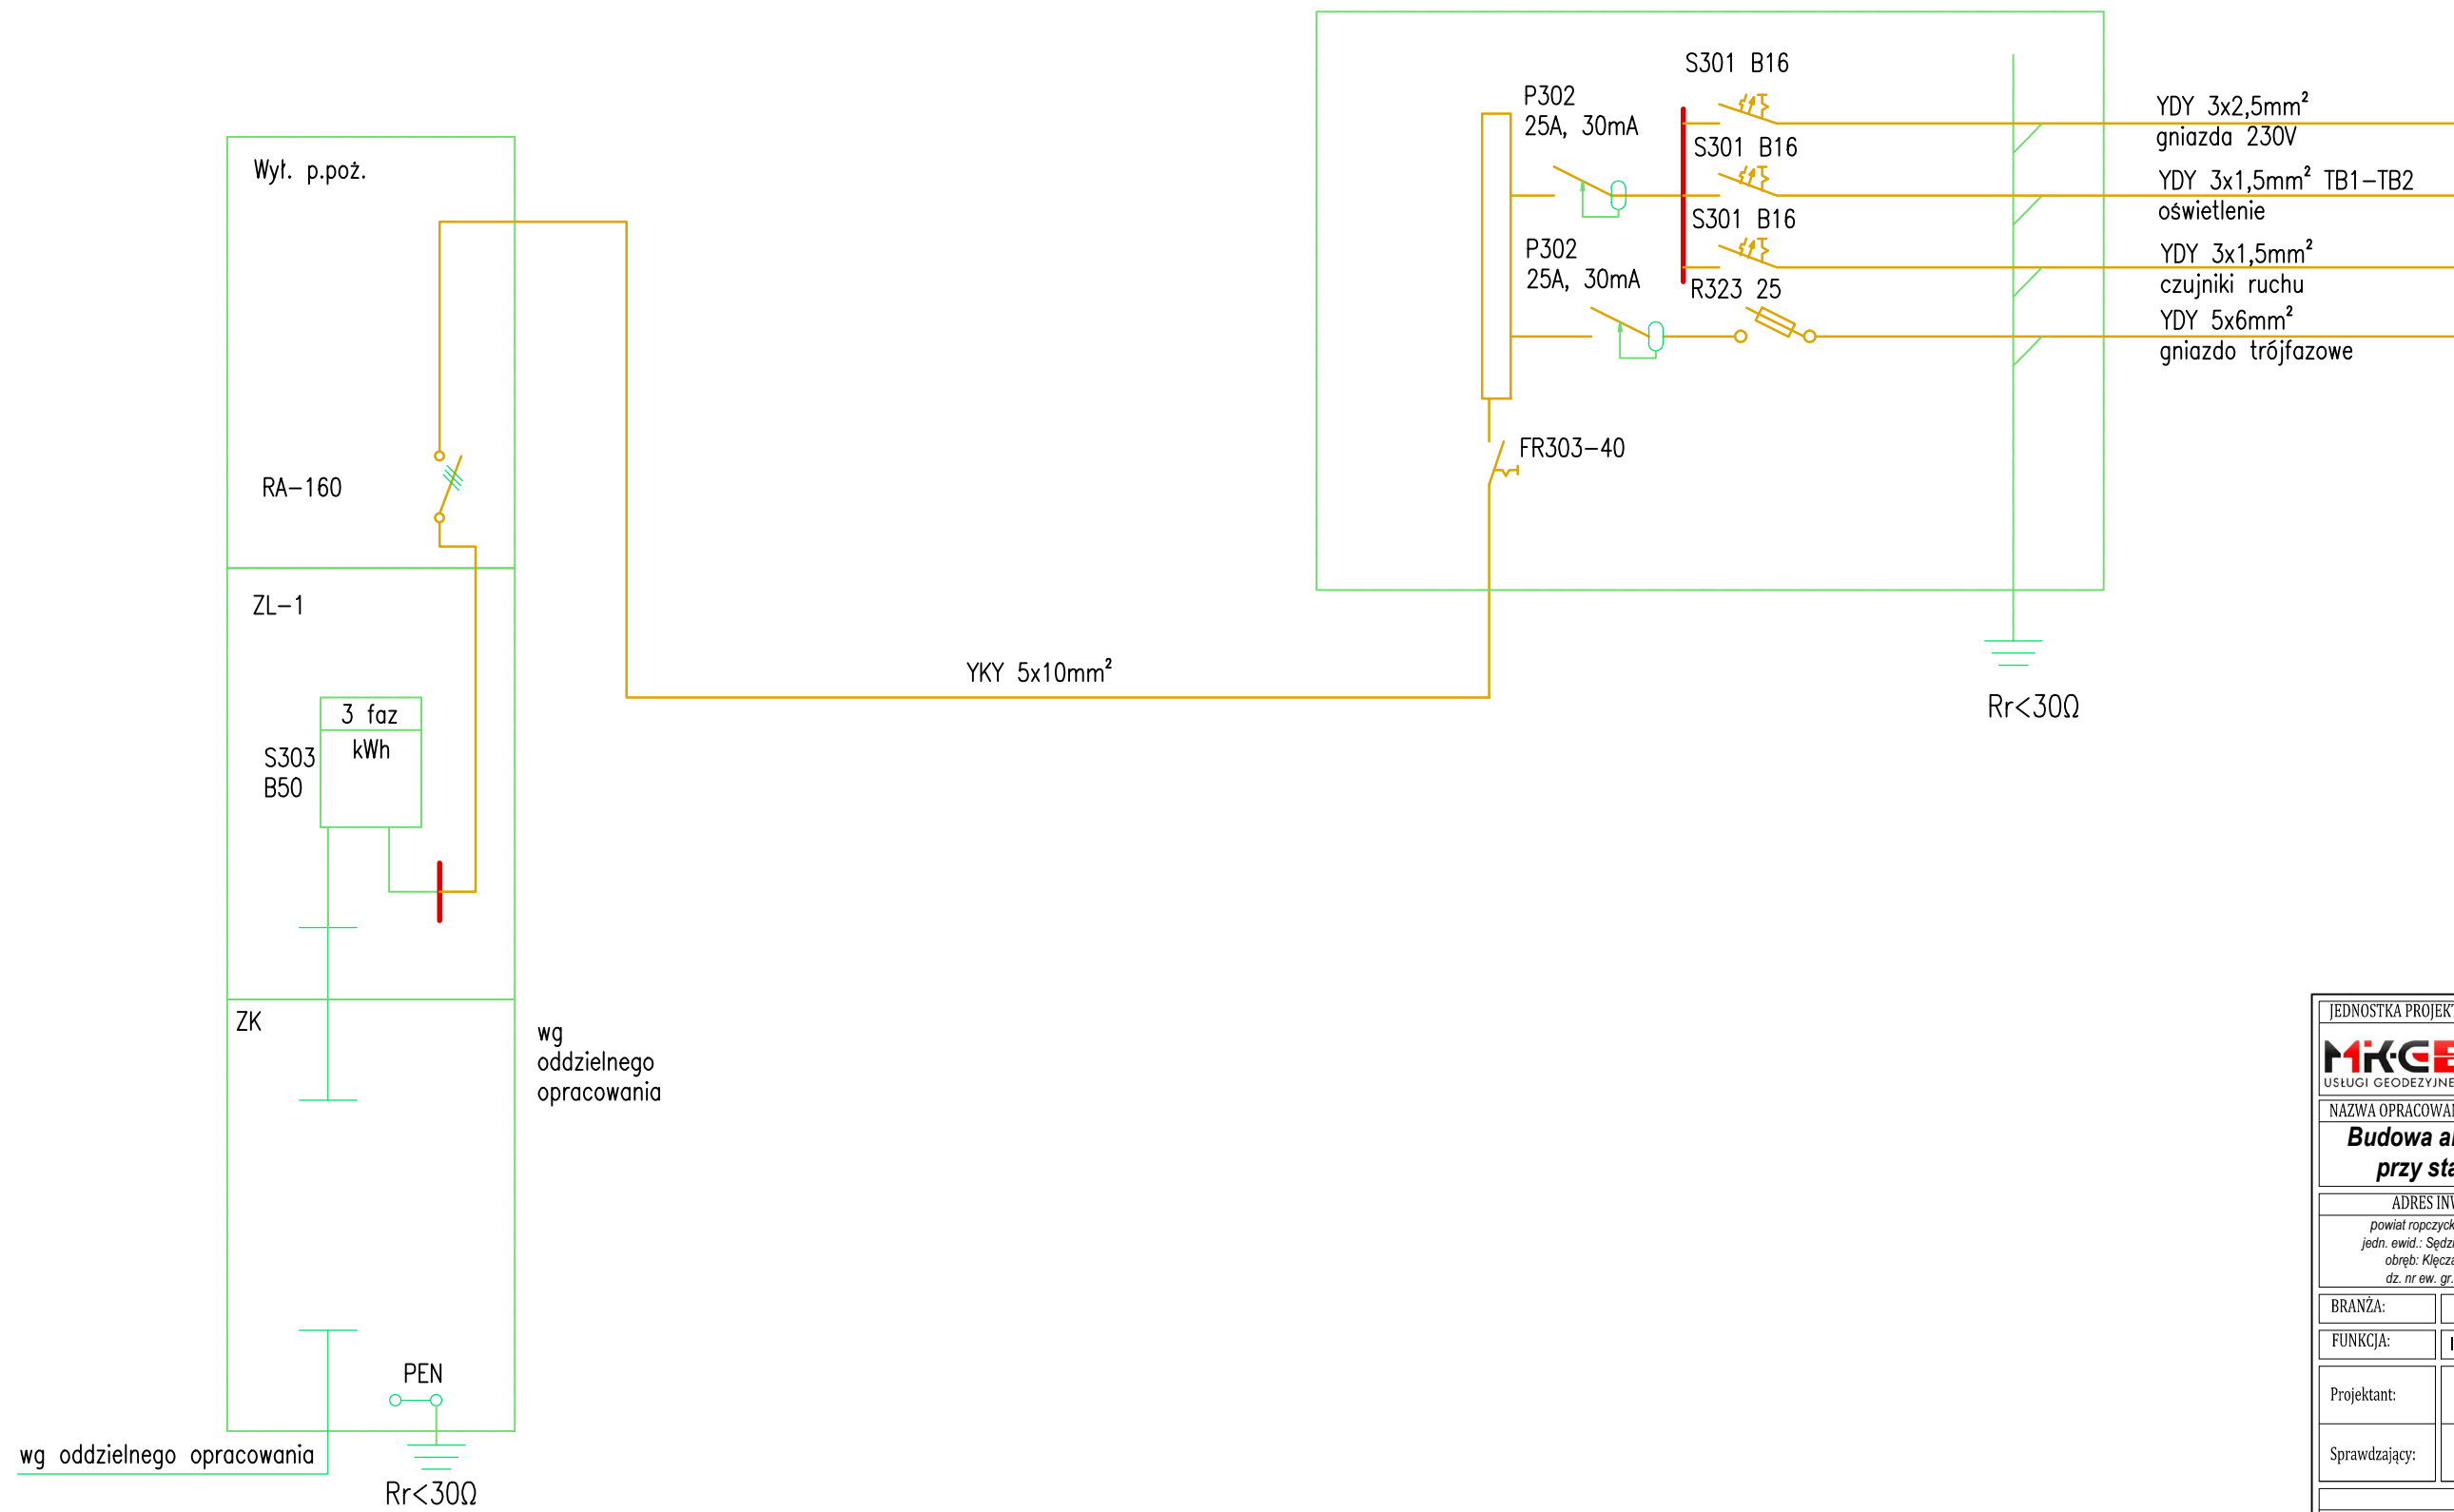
S301 B16

P302
25A, 30mA

S301 B16

S301 B16

P302
25A, 30mA

R323 25

FR303-40

YDY 3x2,5mm$^2$
gniazda 230V

YDY 3x1,5mm$^2$ TB1-TB2
oświetlenie

YDY 3x1,5mm$^2$
czujniki ruchu

YDY 5x6mm$^2$
gniazdo trójfazowe

Rr<30Ω

Wył. p.poż.

RA-160

ZL-1

3 faz
kWh

S303
B50

YKY 5x10mm$^2$

ZK

wg oddzielnego opracowania

PEN

wg oddzielnego opracowania

Rr<30Ω

JEDNOSTKA PROJEK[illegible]
MK-GE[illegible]
USŁUGI GEODEZYJNE
NAZWA OPRACOWA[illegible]
Budowa a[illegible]
przy sta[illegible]
ADRES INW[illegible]
powiat ropczyck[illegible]
jedn. ewid.: Sędz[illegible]
obręb: Klęcza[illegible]
dz. nr ew. gr.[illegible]
BRANŻA:
FUNKCJA:
Projektant:
Sprawdzający: